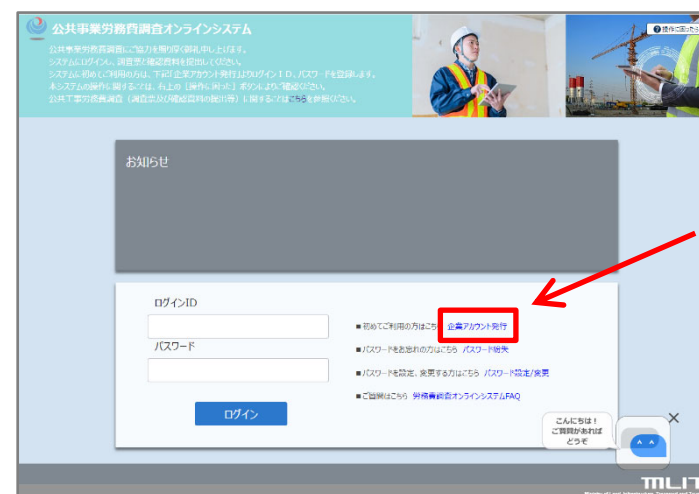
公共事業労務費調査オンラインシステム

公共事業労務費調査にご協力を賜り深く御礼申し上げます。
システムにログインし、調査票と確認資料を提出してください。
システムを初めてご利用の方は、下記「企業アカウント発行」よりログインID、パスワードを登録します。
本システムの操作に関しては、右上の［操作に困ったら］ボタンよりご確認ください。
公共工事労務費調査（調査票及び確認資料の提出等）に関することはこちらを参照ください。

操作に困ったら

お知らせ

ログインID

パスワード

ログイン

■初めてご利用の方はこちら 企業アカウント発行

■パスワードをお忘れの方はこちら パスワード紛失

■パスワードを設定、変更する方はこちら パスワード設定/変更

■ご質問はこちら 労務費調査オンラインシステムFAQ

こんにちは！
ご質問があれば
どうぞ

MLIT